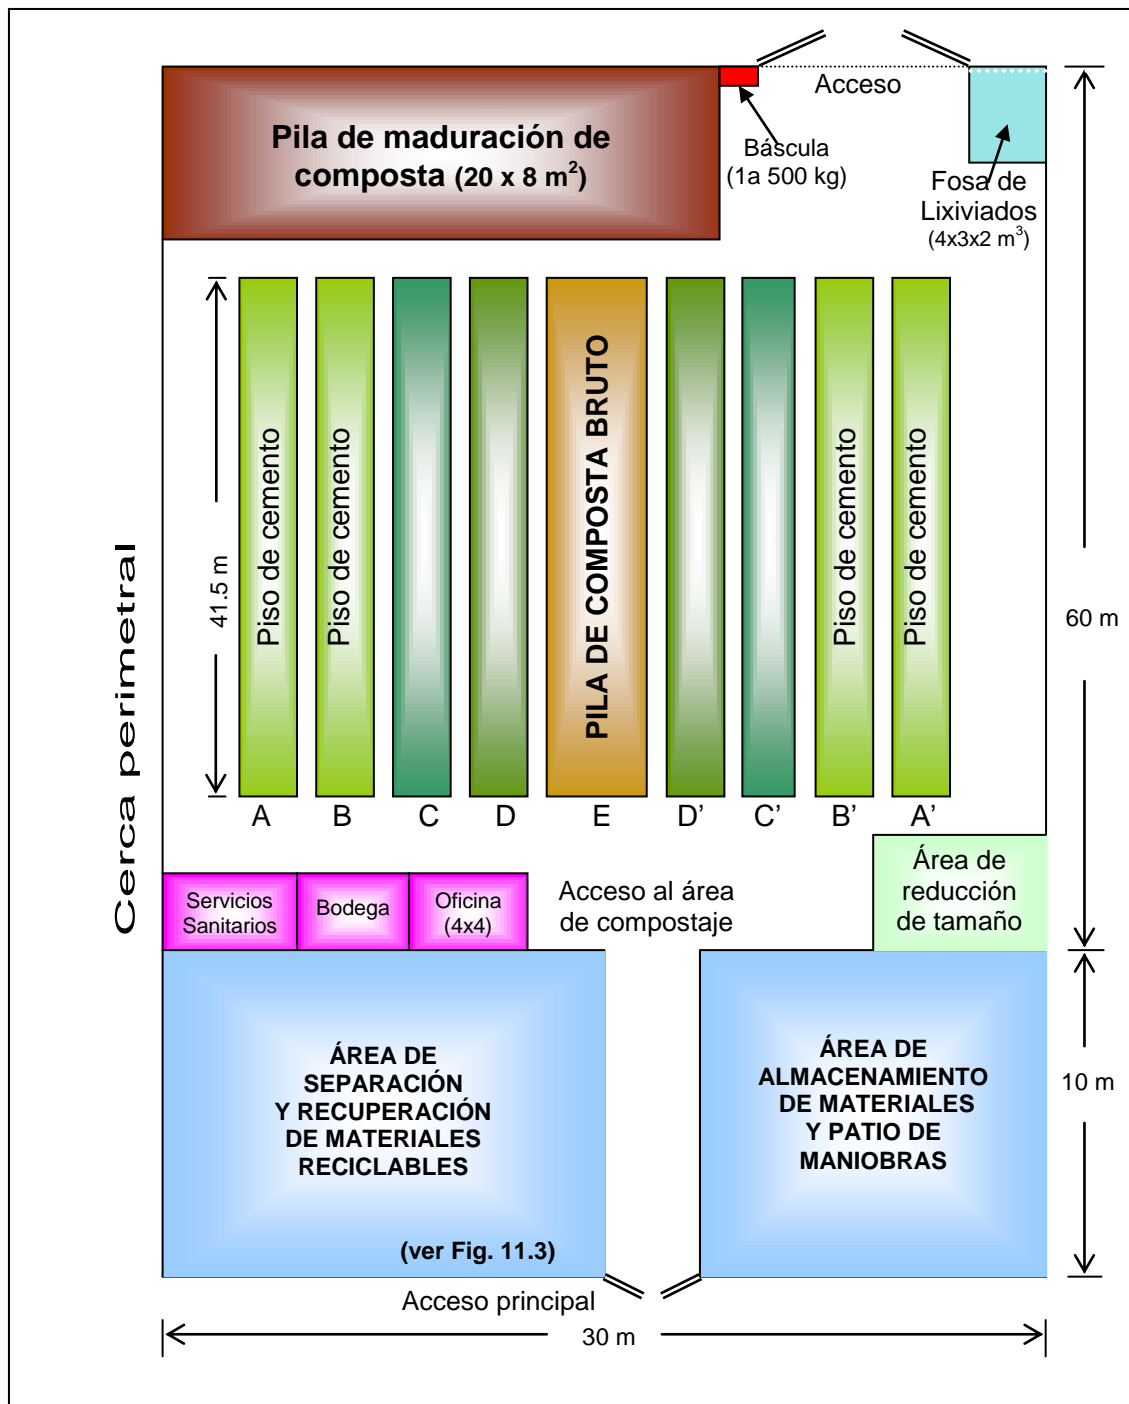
Pila de maduración de composta (20 x 8 $m^2$)

Acceso

Báscula (1a 500 kg)

Fosa de Lixiviados ($4x3x2$ $m^3$)

Cerca perimetral

41.5 m

Piso de cemento

Piso de cemento

PILA DE COMPOSTA BRUTO

Piso de cemento

Piso de cemento

A B C D E D' C' B' A'

60 m

Servicios Sanitarios

Bodega

Oficina (4x4)

Acceso al área de compostaje

Área de reducción de tamaño

ÁREA DE SEPARACIÓN Y RECUPERACIÓN DE MATERIALES RECICLABLES

(ver Fig. 11.3)

ÁREA DE ALMACENAMIENTO DE MATERIALES Y PATIO DE MANIOBRAS

10 m

Acceso principal

30 m